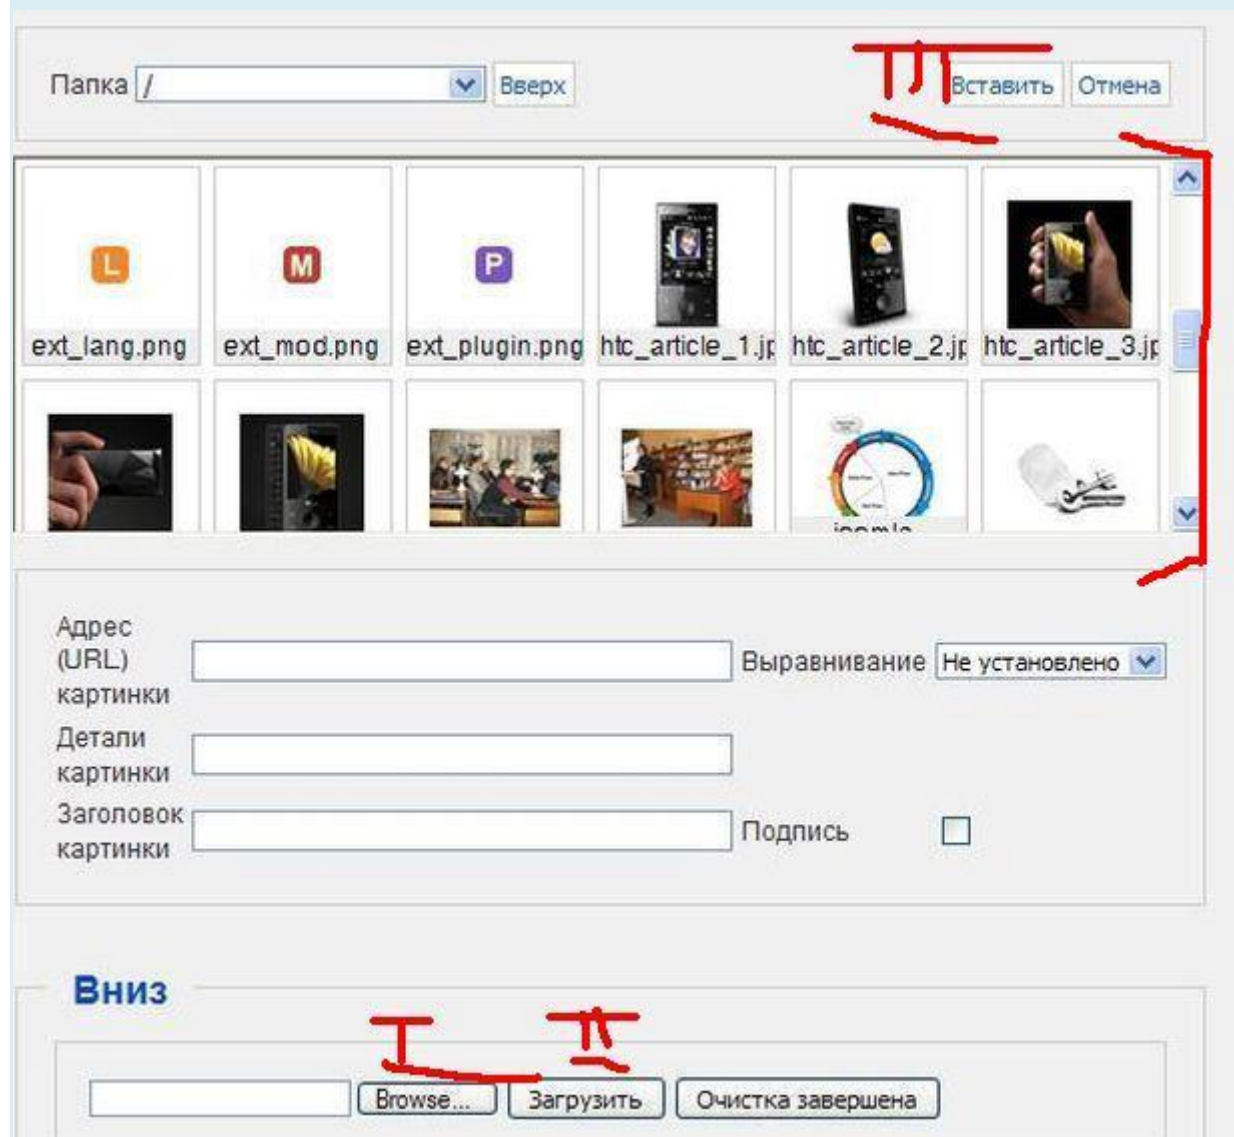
Папка /
Вверх
III
Вставить
Отмена

L
ext_lang.png
M
ext_mod.png
P
ext_plugin.png
htc_article_1.jp
htc_article_2.jp
htc_article_3.jp
II

Адрес (URL) картинки
Выравнивание
Не установлено
Детали картинки
Заголовок картинки
Подпись

Вниз
I
II
Browse...
Загрузить
Очистка завершена